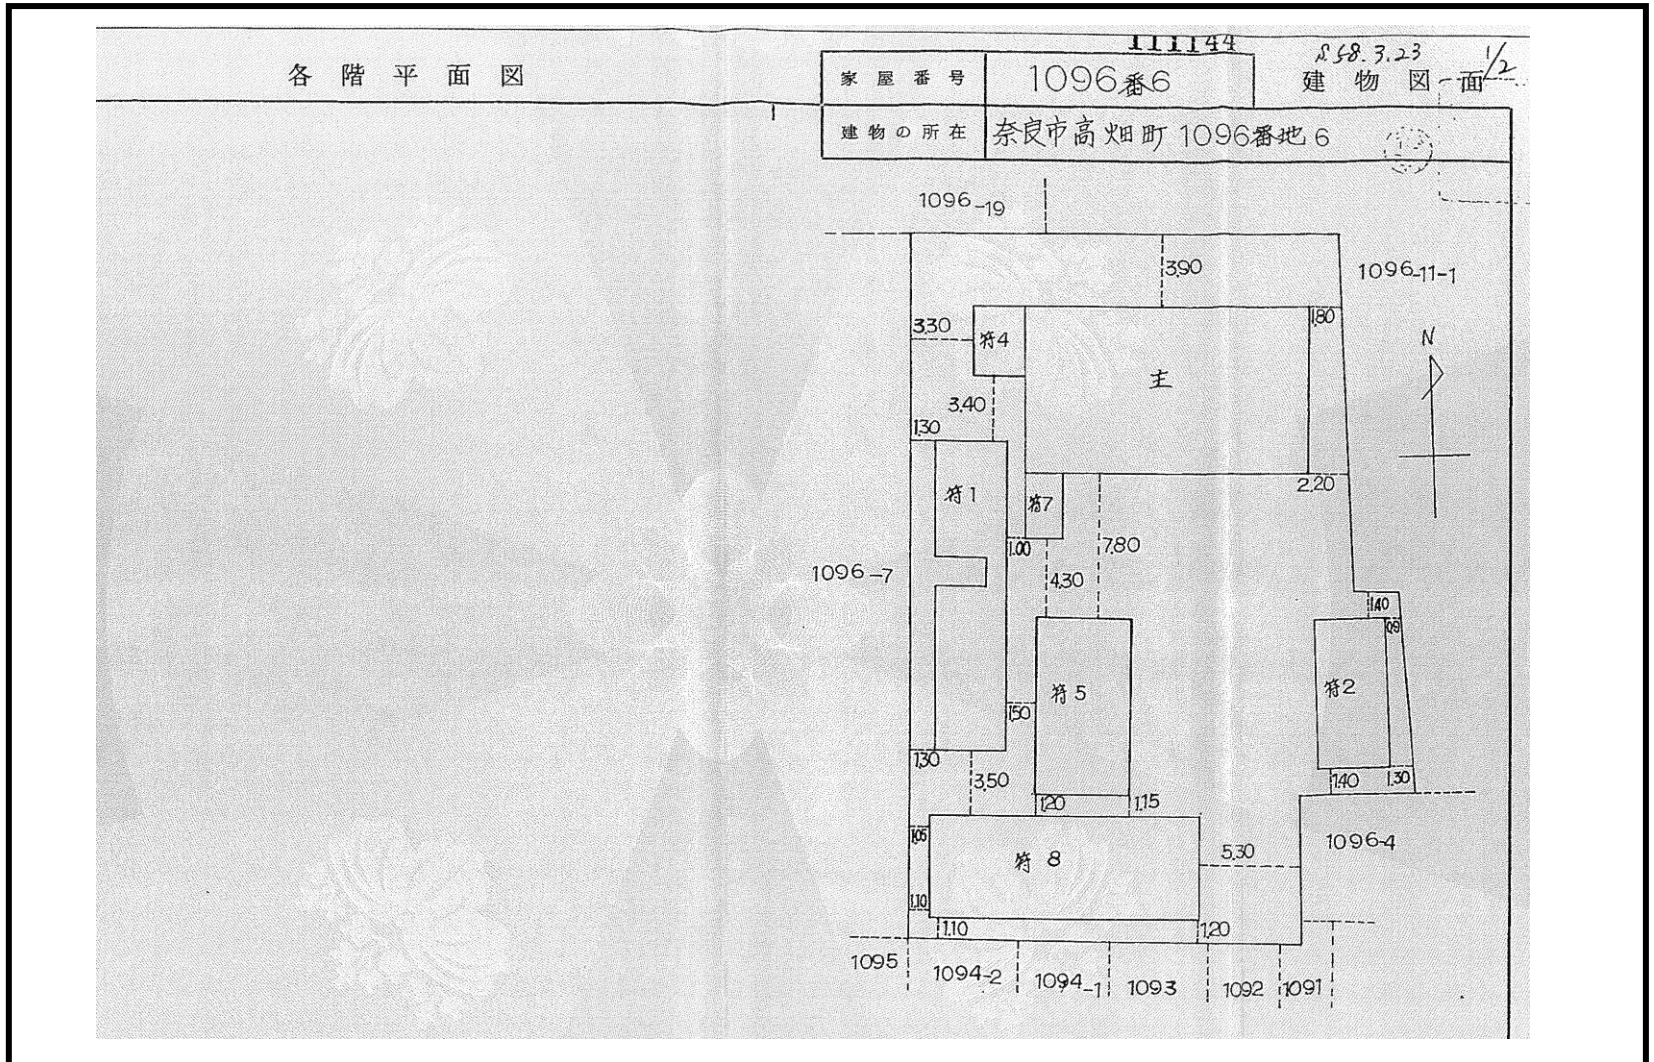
各階平面図

111144

S58.3.23 $\frac{1}{2}$

| 家屋番号 | 1096番6 |
|---|---|
| 建物の所在 | 奈良市高畑町1096番地6 |

建物図面

1096-19

3.90

1096-11-1

3.30

符4

1.80

主

N

3.40

1.30

符1

符7

2.20

1.00

7.80

1096-7

4.30

1.40

0.9

符5

符2

1.50

1.30

3.50

1.40

1.30

1.20

1.15

1.05

符8

5.30

1096-4

1.10

1.10

1.20

1095

1094-2

1094-1

1093

1092

1091